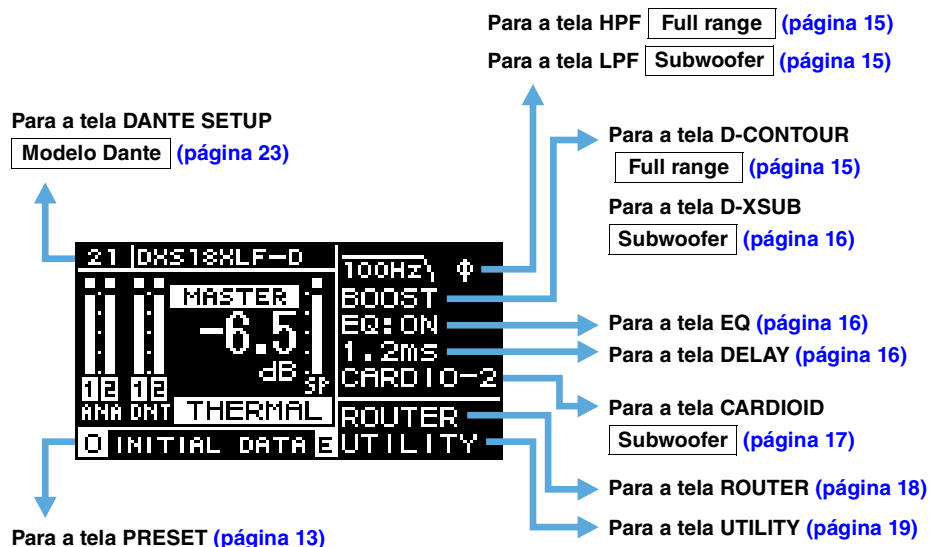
Para a tela HPF Full range (página 15)
Para a tela LPF Subwoofer (página 15)

Para a tela DANTE SETUP
Modelo Dante (página 23)

Para a tela D-CONTOUR
Full range (página 15)
Para a tela D-XSUB
Subwoofer (página 16)

21 DXS18XLF-D
MASTER
-6.5
dB
SP
1 2 ANA
1 2 DNT
THERMAL
O INITIAL DATA E
100Hz Φ
BOOST
EQ:ON
1.2ms
CARDIO-2
ROUTER
UTILITY

Para a tela EQ (página 16)
Para a tela DELAY (página 16)
Para a tela CARDIOID
Subwoofer (página 17)
Para a tela ROUTER (página 18)
Para a tela UTILITY (página 19)
Para a tela PRESET (página 13)